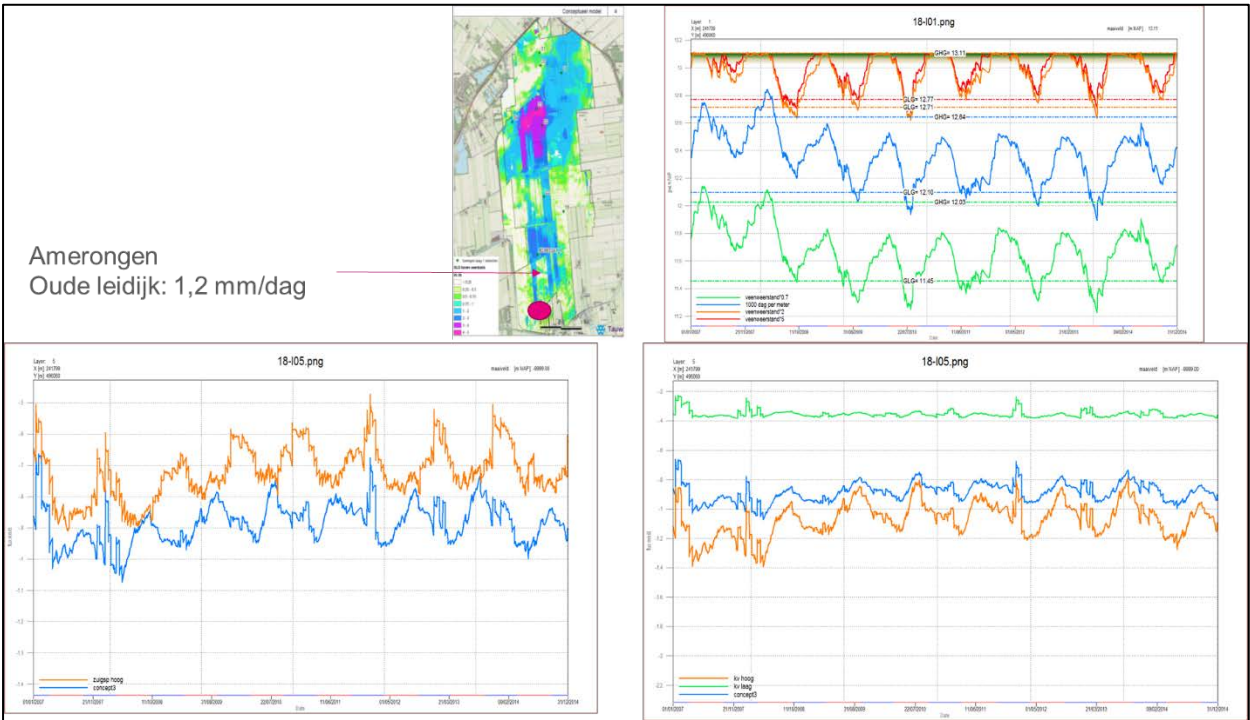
Conceptueel model

Amerongen
Oude leidijk: 1,2 mm/dag

Layer 1
X [m]: 241700
Y [m]: 450000

18-I01.png

maaiveld [m NAP]: 13.11

GHG= 13.11
GLG= 12.77
GLG= 12.71
GHG= 12.64
GLG= 12.10
GHG= 12.03
GLG= 11.45

veenweerstand*0.7
1000 dag per meter
veenweerstand*2
veenweerstand*5

Layer 5
X [m]: 241700
Y [m]: 450000

18-I05.png

maaiveld [m NAP]: -9999.00

zuigsp hoog
concept3

Date

Layer 5
X [m]: 241700
Y [m]: 450000

18-I05.png

maaiveld [m NAP]: -9999.00

kv hoog
kv laag
concept3

Date